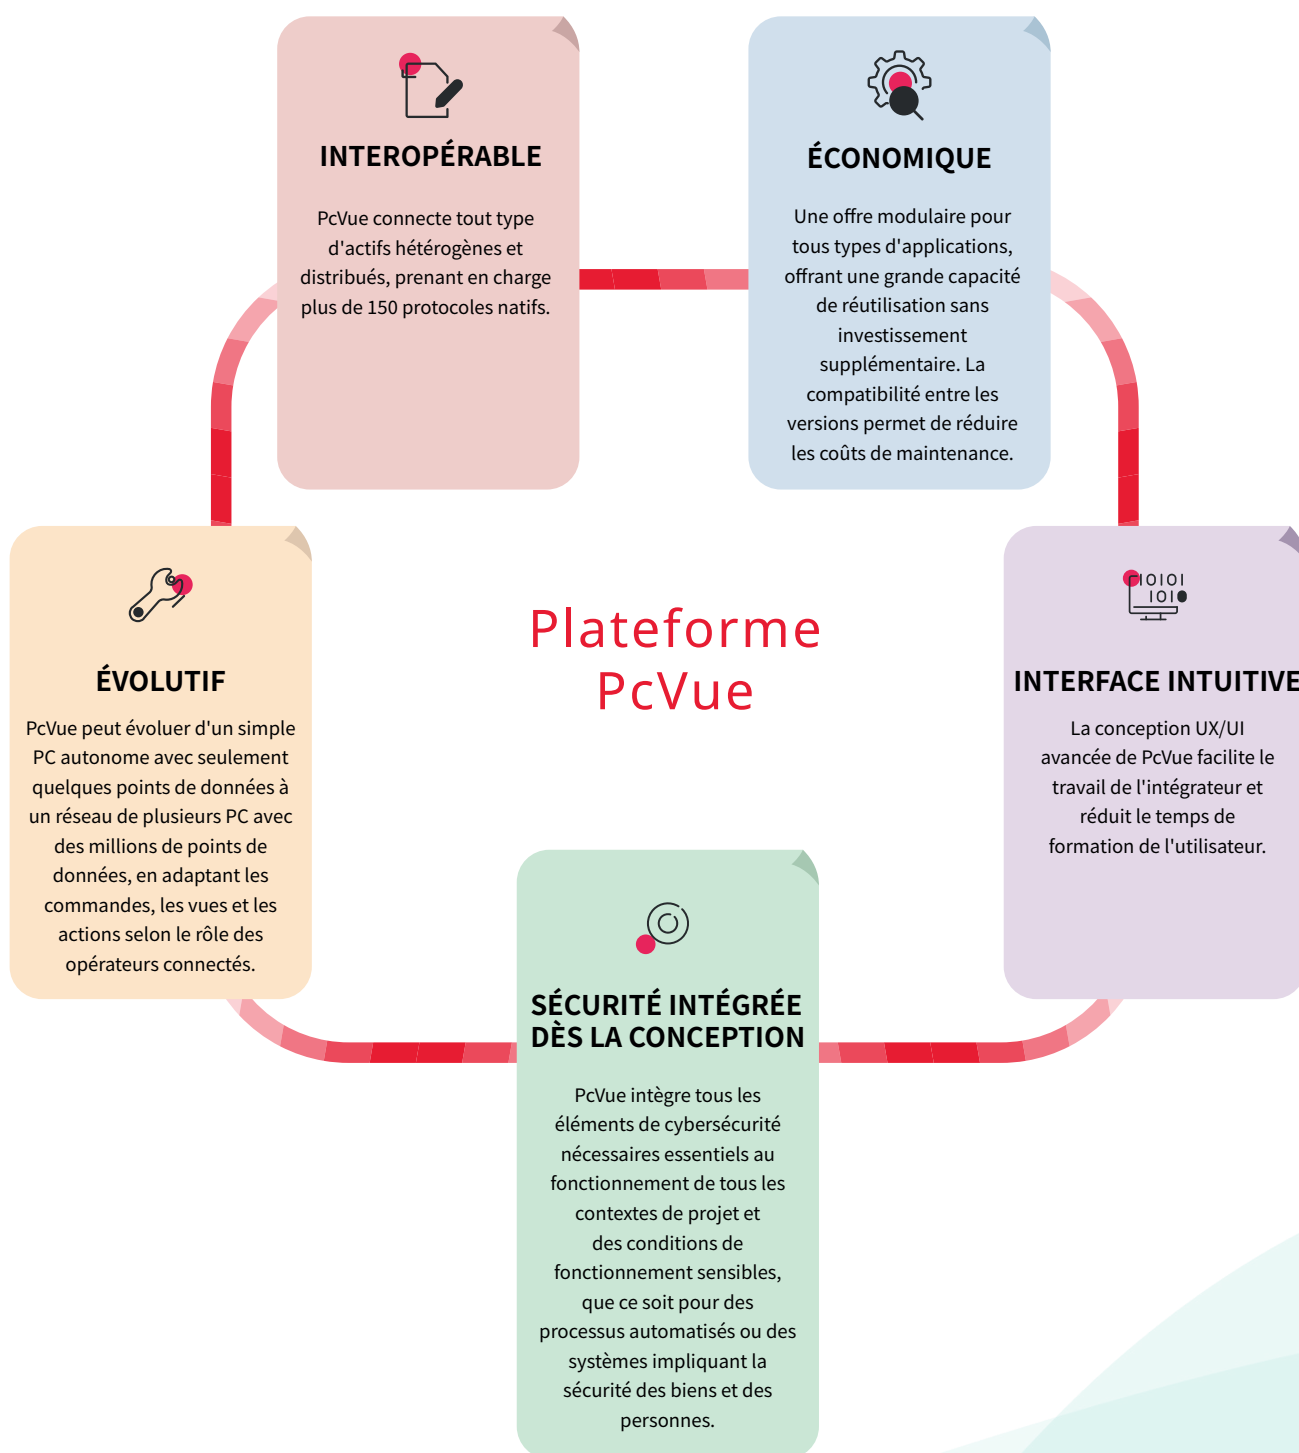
INTEROPÉRABLE

PcVue connecte tout type d'actifs hétérogènes et distribués, prenant en charge plus de 150 protocoles natifs.

ÉCONOMIQUE

Une offre modulaire pour tous types d'applications, offrant une grande capacité de réutilisation sans investissement supplémentaire. La compatibilité entre les versions permet de réduire les coûts de maintenance.

ÉVOLUTIF

PcVue peut évoluer d'un simple PC autonome avec seulement quelques points de données à un réseau de plusieurs PC avec des millions de points de données, en adaptant les commandes, les vues et les actions selon le rôle des opérateurs connectés.

Plateforme PcVue

1O1O1
1O1

INTERFACE INTUITIVE

La conception UX/UI avancée de PcVue facilite le travail de l'intégrateur et réduit le temps de formation de l'utilisateur.

SÉCURITÉ INTÉGRÉE DÈS LA CONCEPTION

PcVue intègre tous les éléments de cybersécurité nécessaires essentiels au fonctionnement de tous les contextes de projet et des conditions de fonctionnement sensibles, que ce soit pour des processus automatisés ou des systèmes impliquant la sécurité des biens et des personnes.